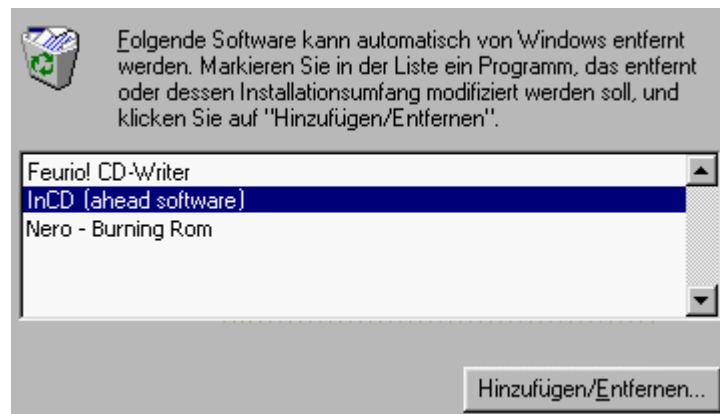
Folgende Software kann automatisch von Windows entfernt werden. Markieren Sie in der Liste ein Programm, das entfernt oder dessen Installationsumfang modifiziert werden soll, und klicken Sie auf "Hinzufügen/Entfernen".

Feurio! CD-Writer
InCD (ahead software)
Nero - Burning Rom

Hinzufügen/Entfernen...